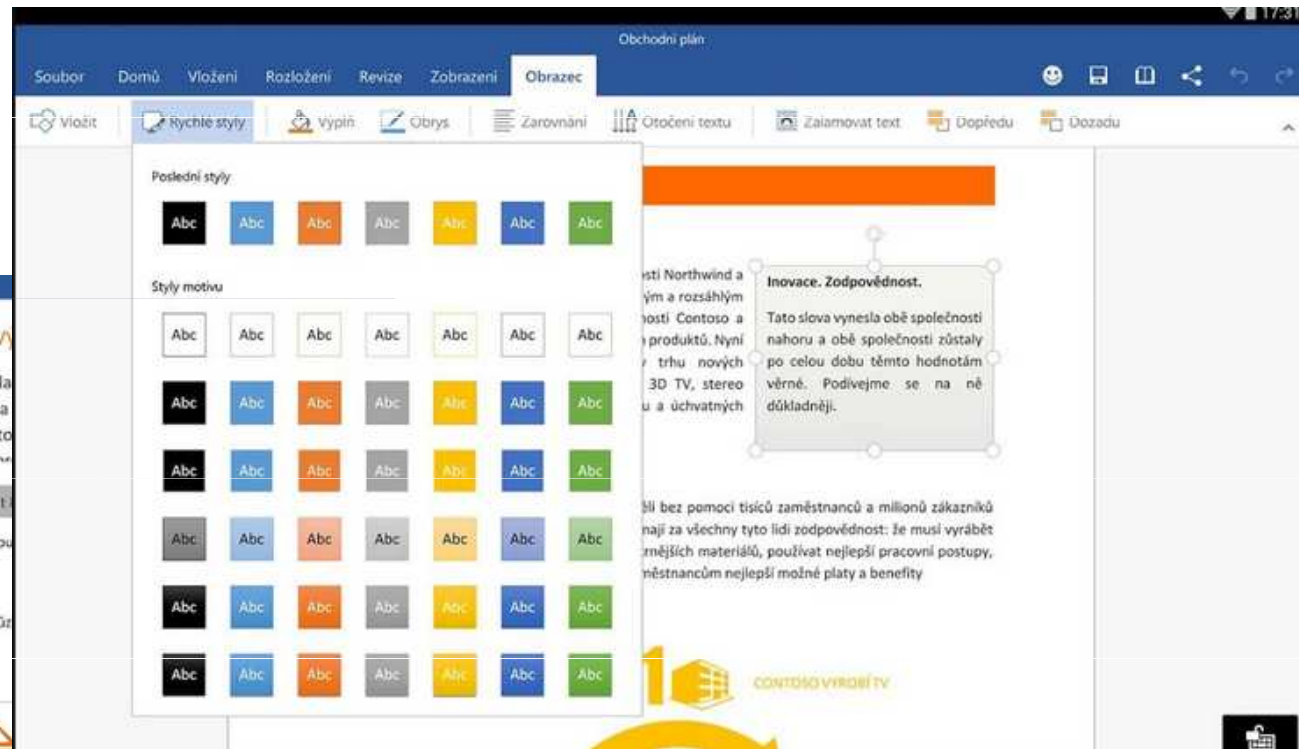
17:31

Obchodní plán

Soubor Domů Vložení Rozložení Revize Zobrazení Obrazec

Vložit Rychlé styly Výplň Obrys Zarovnání Otočení textu Zalamovat text Dopředu Dozadu

Poslední styly

Abc Abc Abc Abc Abc Abc Abc

Styly motivu

Abc Abc Abc Abc Abc Abc Abc
Abc Abc Abc Abc Abc Abc Abc
Abc Abc Abc Abc Abc Abc Abc
Abc Abc Abc Abc Abc Abc Abc
Abc Abc Abc Abc Abc Abc Abc
Abc Abc Abc Abc Abc Abc Abc

sti Northwind a ým a rozsáhlým nosti Contoso a n produktů. Nyní v trhu nových 3D TV, stereo u a úchvatných

Inovace. Zodpovědnost.

Tato slova vynesla obě společnosti nahoru a obě společnosti zůstaly po celou dobu těmto hodnotám věrné. Podívejme se na ně důkladněji.

ěli bez pomoci tisíců zaměstnanců a milionů zákazníků mají za všechny tyto lidi zodpovědnost: že musí vyrábět rnějších materiálů, používat nejlepší pracovní postupy, městnancům nejlepší možné platy a benefity

CONTOSO VYROBÍ TV